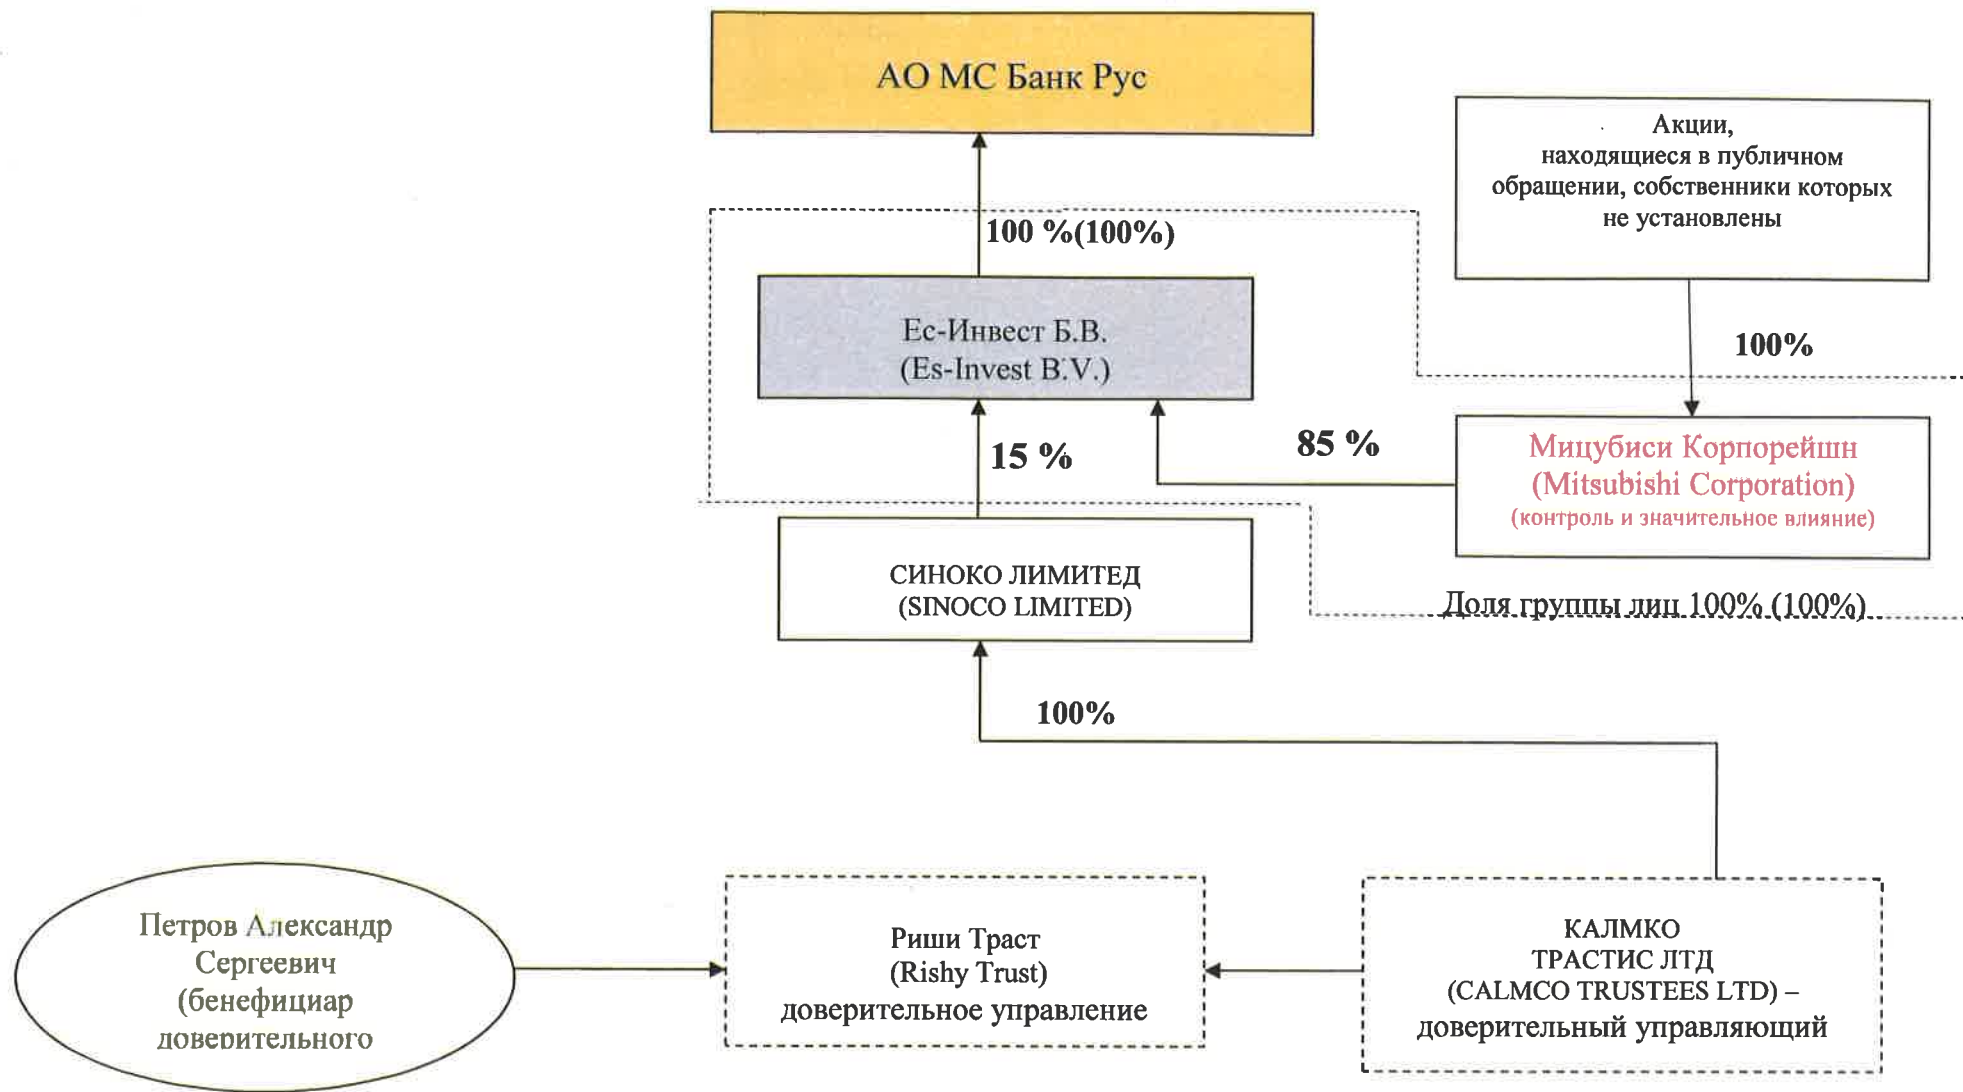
АО МС Банк Рус

Акции, находящиеся в публичном обращении, собственники которых не установлены

100 %(100%)

Ес-Инвест Б.В. (Es-Invest B.V.)

100%

15 %

85 %

Мицубиси Корпорейшн (Mitsubishi Corporation) (контроль и значительное влияние)

СИНОКО ЛИМИТЕД (SINOCO LIMITED)

Доля группы лиц 100% (100%)

100%

Петров Александр Сергеевич (бенефициар доверительного

Риши Траст (Rishy Trust) доверительное управление

КАЛМКО ТРАСТИС ЛТД (CALMCO TRUSTEES LTD) – доверительный управляющий